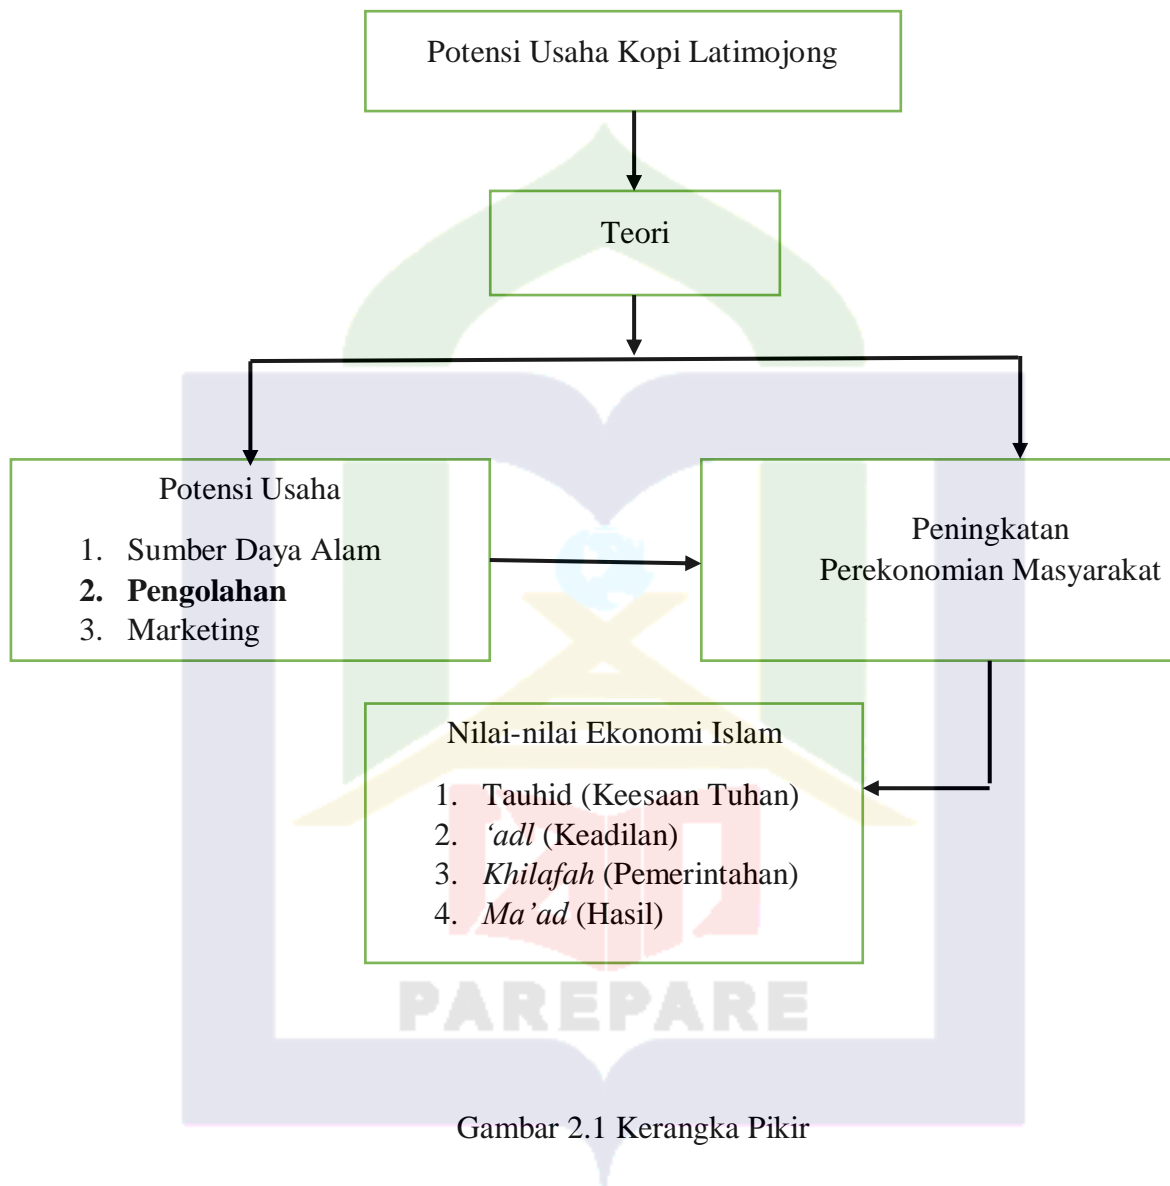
Potensi Usaha Kopi Latimojong

Teori

Potensi Usaha

1. Sumber Daya Alam
2. **Pengolahan**
3. Marketing

Peningkatan Perekonomian Masyarakat

Nilai-nilai Ekonomi Islam

1. Tauhid (Keesaan Tuhan)
2. *'adl* (Keadilan)
3. *Khilafah* (Pemerintahan)
4. *Ma'ad* (Hasil)

PAREPARE

Gambar 2.1 Kerangka Pikir